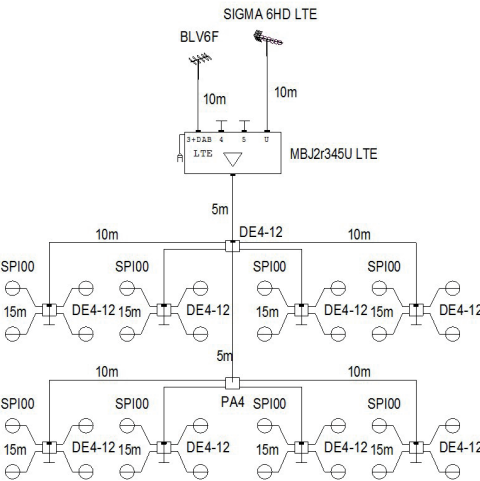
SIGMA 6HD LTE

BLV6F

10m

10m

3+DAB 4 5 U
LTE

MBJ2r345U LTE

5m

10m DE4-12 10m

SPI00 SPI00 SPI00 SPI00

15m DE4-12 15m DE4-12 15m DE4-12 15m DE4-12

5m

10m 10m

PA4

SPI00 SPI00 SPI00 SPI00

15m DE4-12 15m DE4-12 15m DE4-12 15m LTE